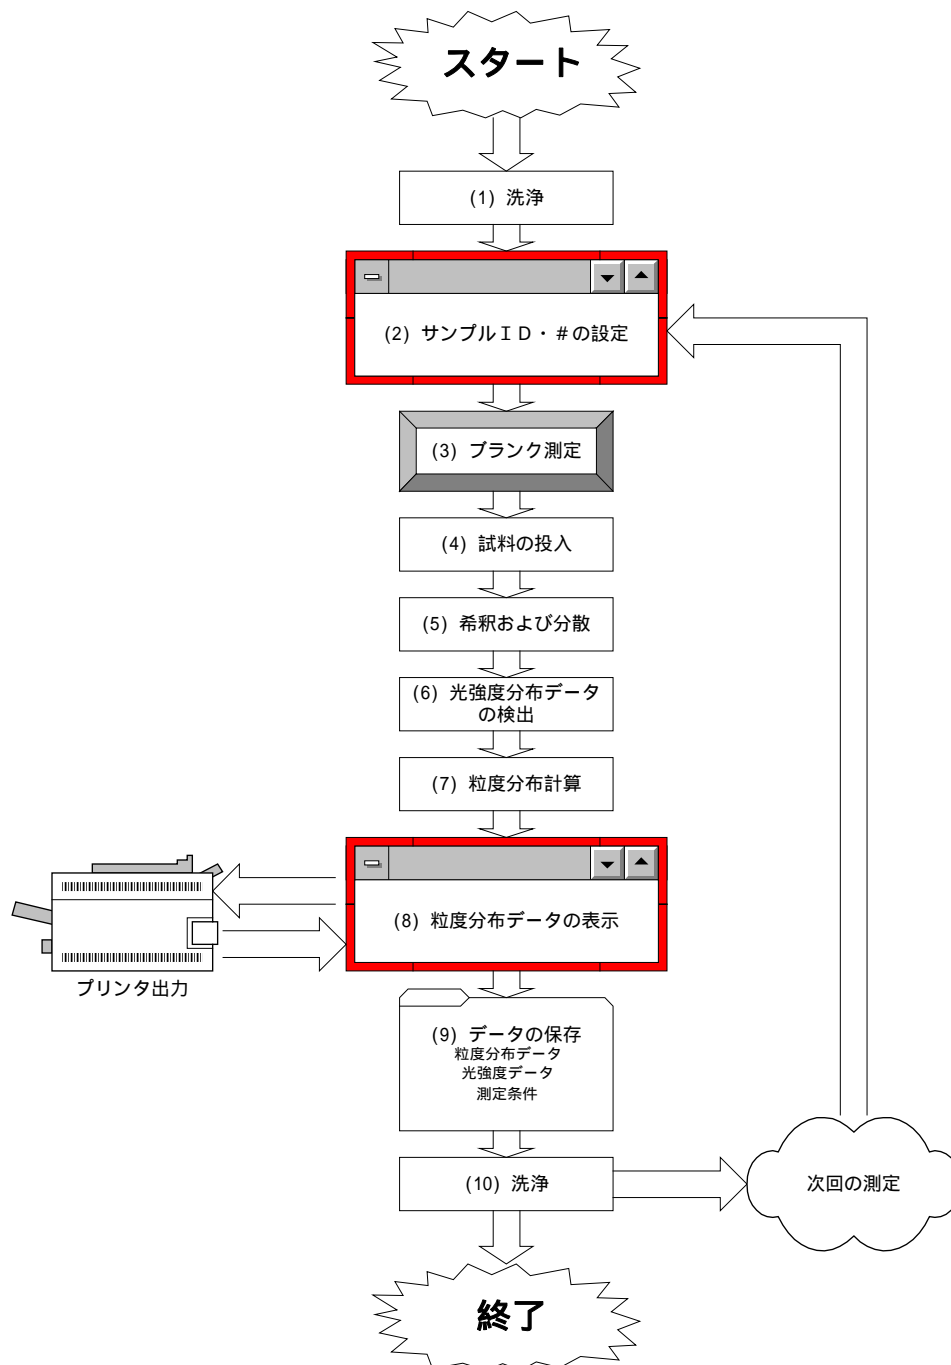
スタート

(1) 洗浄

(2) サンプルＩＤ・＃の設定

(3) ブランク測定

(4) 試料の投入

(5) 希釈および分散

(6) 光強度分布データの検出

(7) 粒度分布計算

(8) 粒度分布データの表示

プリンタ出力

(9) データの保存
粒度分布データ
光強度データ
測定条件

(10) 洗浄

次回の測定

終了